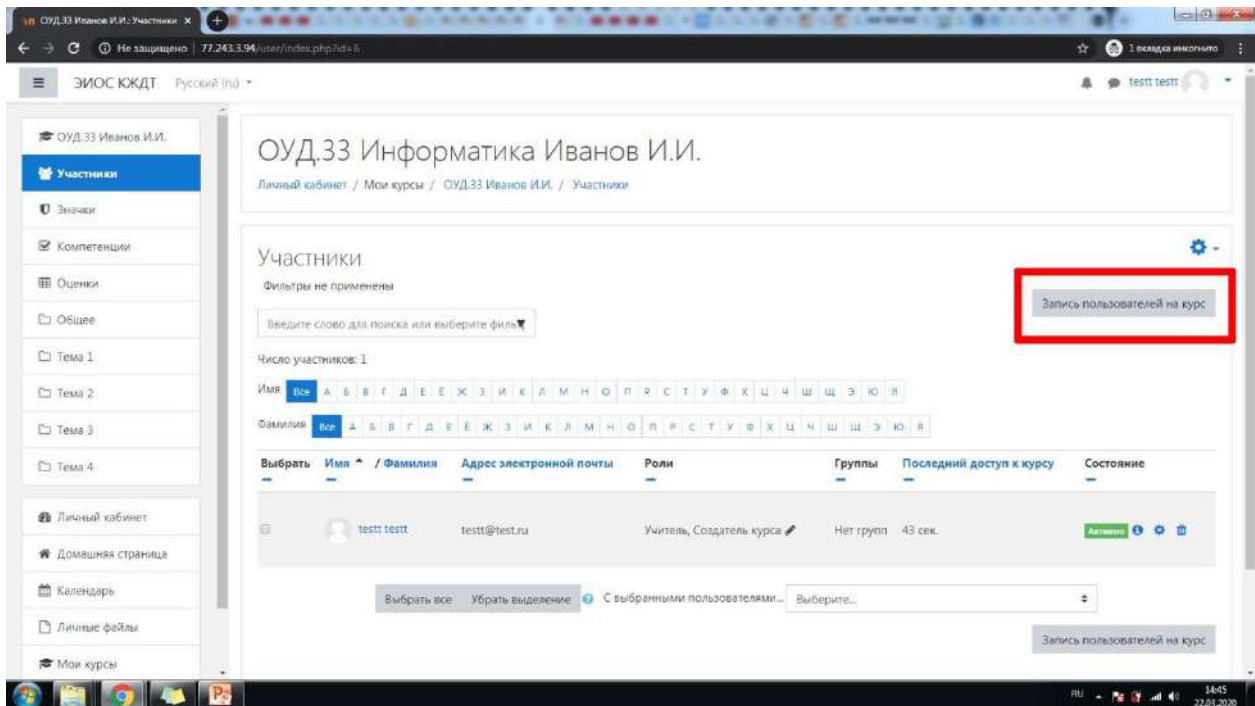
ОУД.33 Иванов И.И.: Участники ×

Не защищено | 77.243.3.94/user/index.php?id=6

1 вкладка инкогнито

ЭИОС КЖДТ Русский (ru)

testt testt

ОУД.33 Иванов И.И.
Участники
Значки
Компетенции
Оценки
Общее
Тема 1
Тема 2
Тема 3
Тема 4

Личный кабинет
Домашняя страница
Календарь
Личные файлы
Мои курсы

ОУД.33 Информатика Иванов И.И.

Личный кабинет / Мои курсы / ОУД.33 Иванов И.И. / Участники

Участники

Фильтры не применены

Запись пользователей на курс

Введите слово для поиска или выберите фильтр

Число участников: 1

Имя Все А Б В Г Д Е Ё Ж З И К Л М Н О П Р С Т У Ф Х Ц Ч Ш Щ Э Ю Я

Фамилия Все А Б В Г Д Е Ё Ж З И К Л М Н О П Р С Т У Ф Х Ц Ч Ш Щ Э Ю Я

| Выбрать | Имя / Фамилия | Адрес электронной почты | Роли | Группы | Последний доступ к курсу | Состояние |
|---|---|---|---|---|---|---|
| | testt testt | testt@test.ru | Учитель, Создатель курса | Нет групп | 43 сек. | Активно |

Выбрать все Убрать выделение С выбранными пользователями... Выберите...

Запись пользователей на курс

RU 14:45 22.03.2020